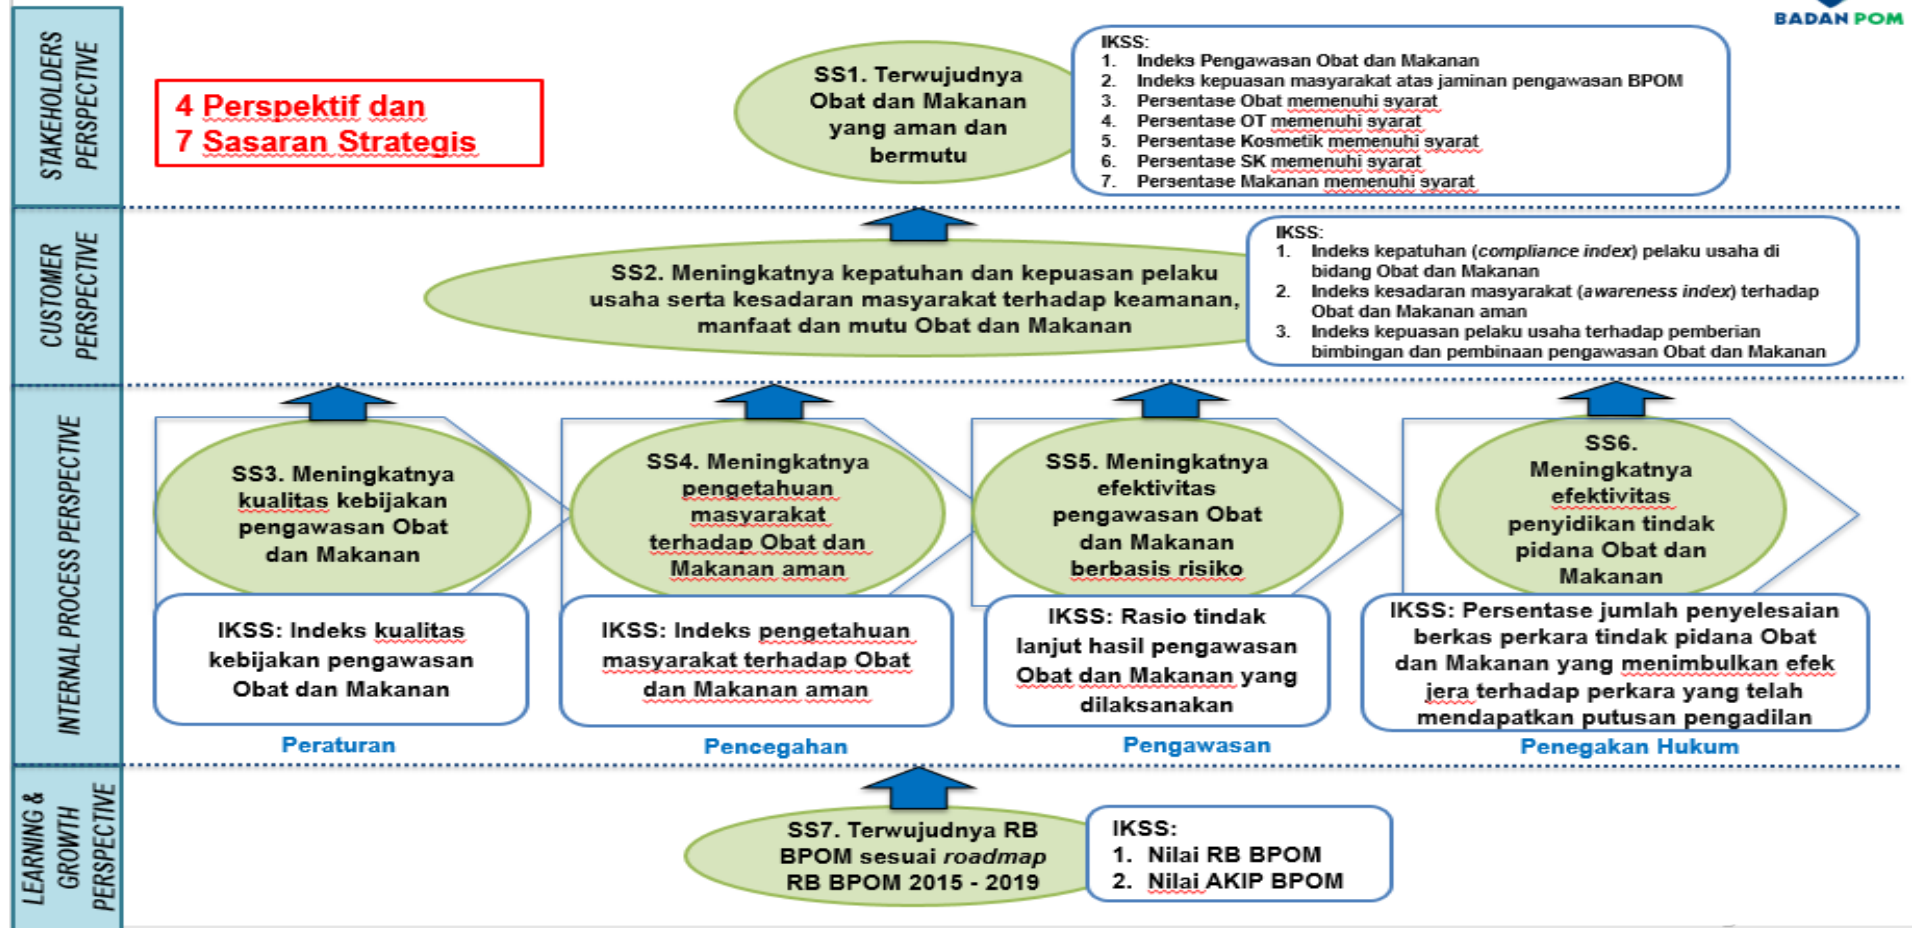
BADAN POM

STAKEHOLDERS PERSPECTIVE

4 Perspektif dan
7 Sasaran Strategis

SS1. Terwujudnya Obat dan Makanan yang aman dan bermutu

IKSS:
1. Indeks Pengawasan Obat dan Makanan
2. Indeks kepuasan masyarakat atas jaminan pengawasan BPOM
3. Persentase Obat memenuhi syarat
4. Persentase OT memenuhi syarat
5. Persentase Kosmetik memenuhi syarat
6. Persentase SK memenuhi syarat
7. Persentase Makanan memenuhi syarat

CUSTOMER PERSPECTIVE

SS2. Meningkatnya kepatuhan dan kepuasan pelaku usaha serta kesadaran masyarakat terhadap keamanan, manfaat dan mutu Obat dan Makanan

IKSS:
1. Indeks kepatuhan (*compliance index*) pelaku usaha di bidang Obat dan Makanan
2. Indeks kesadaran masyarakat (*awareness index*) terhadap Obat dan Makanan aman
3. Indeks kepuasan pelaku usaha terhadap pemberian bimbingan dan pembinaan pengawasan Obat dan Makanan

INTERNAL PROCESS PERSPECTIVE

SS3. Meningkatnya kualitas kebijakan pengawasan Obat dan Makanan

SS4. Meningkatnya pengetahuan masyarakat terhadap Obat dan Makanan aman

SS5. Meningkatnya efektivitas pengawasan Obat dan Makanan berbasis risiko

SS6. Meningkatnya efektivitas penyidikan tindak pidana Obat dan Makanan

IKSS: Indeks kualitas kebijakan pengawasan Obat dan Makanan

IKSS: Indeks pengetahuan masyarakat terhadap Obat dan Makanan aman

IKSS: Rasio tindak lanjut hasil pengawasan Obat dan Makanan yang dilaksanakan

IKSS: Persentase jumlah penyelesaian berkas perkara tindak pidana Obat dan Makanan yang menimbulkan efek jera terhadap perkara yang telah mendapatkan putusan pengadilan

Peraturan
Pencegahan
Pengawasan
Penegakan Hukum

LEARNING & GROWTH PERSPECTIVE

SS7. Terwujudnya RB BPOM sesuai *roadmap* RB BPOM 2015 - 2019

IKSS:
1. Nilai RB BPOM
2. Nilai AKIP BPOM